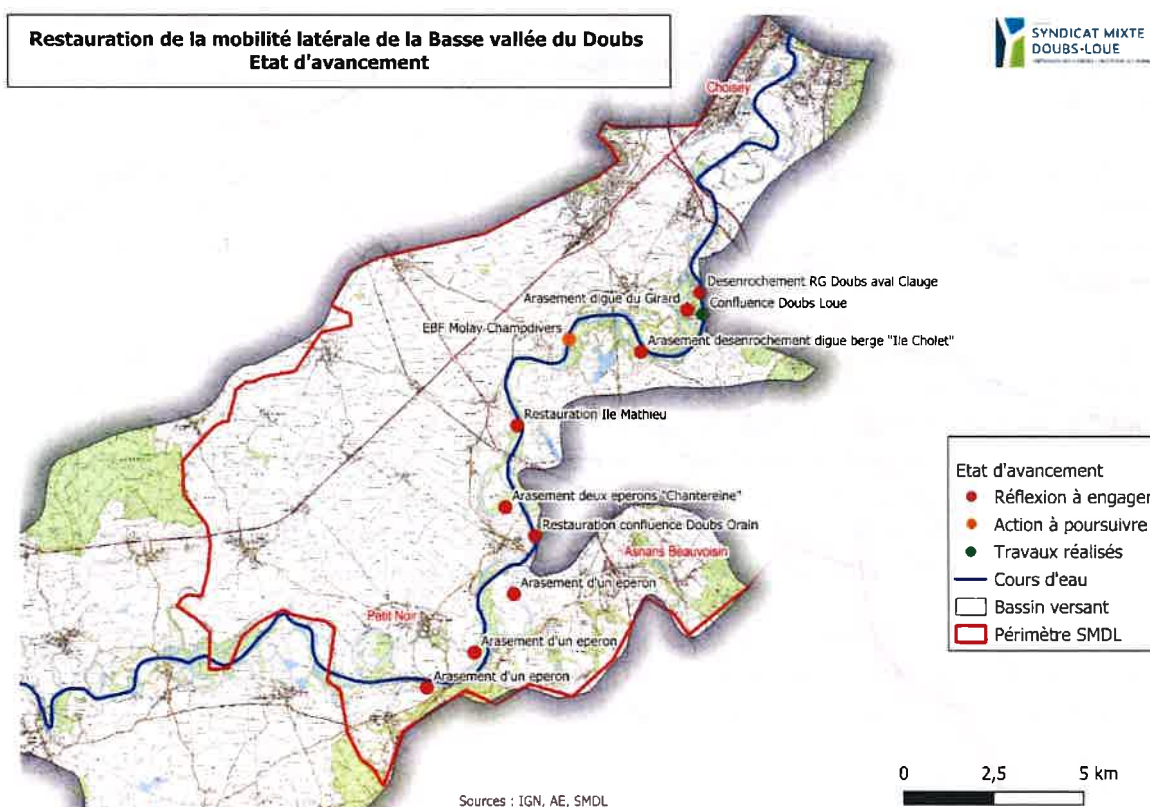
Restauration de la mobilité latérale de la Basse vallée du Doubs
Etat d'avancement

SYNDICAT MIXTE DOUBS-LOUE

Choisey

Desenrochement RG Doubs aval Clauge
Arasement digue du Girard
Confluence Doubs Loue
EBF Molay-Champdivers
Arasement desenrochement digue berge "Ile Cholet"
Restauration Ile Mathieu
Arasement deux eperons "Chantereine"
Restauration confluence Doubs Orain
Asnans Beauvoisin
Arasement d'un eperon
Petit Noir
Arasement d'un eperon
Arasement d'un eperon

Etat d'avancement
Réflexion à engager
Action à poursuivre
Travaux réalisés
Cours d'eau
Bassin versant
Périmètre SMDL

0 2,5 5 km

Sources : IGN, AE, SMDL